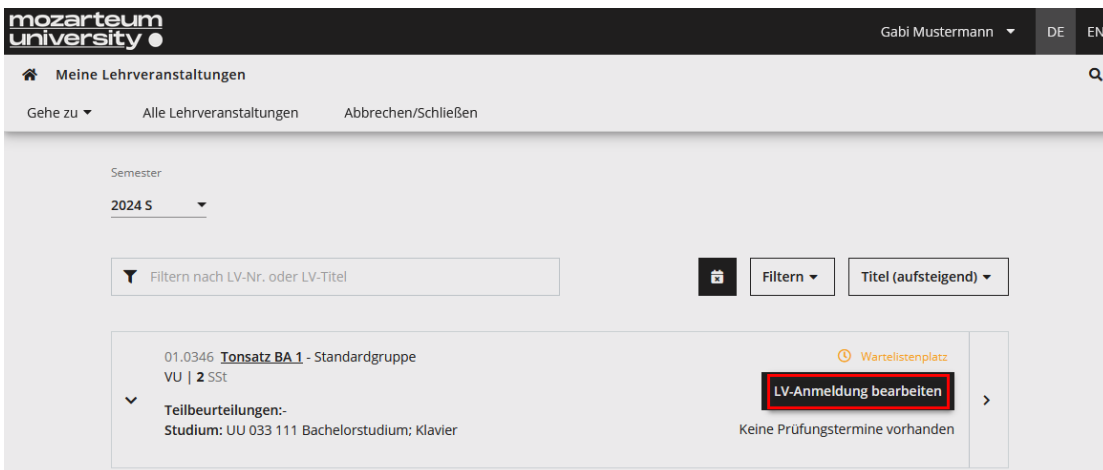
mozarteum university

Gabi Mustermann

DE EN

Meine Lehrveranstaltungen

Gehe zu

Alle Lehrveranstaltungen

Abbrechen/Schließen

Semester

2024 S

Filtern nach LV-Nr. oder LV-Titel

Filtern

Titel (aufsteigend)

01.0346 Tonsatz BA 1 - Standardgruppe
VU | 2 SSt

Wartelistenplatz

LV-Anmeldung bearbeiten

Teilbeurteilungen:-
Studium: UU 033 111 Bachelorstudium; Klavier

Keine Prüfungstermine vorhanden